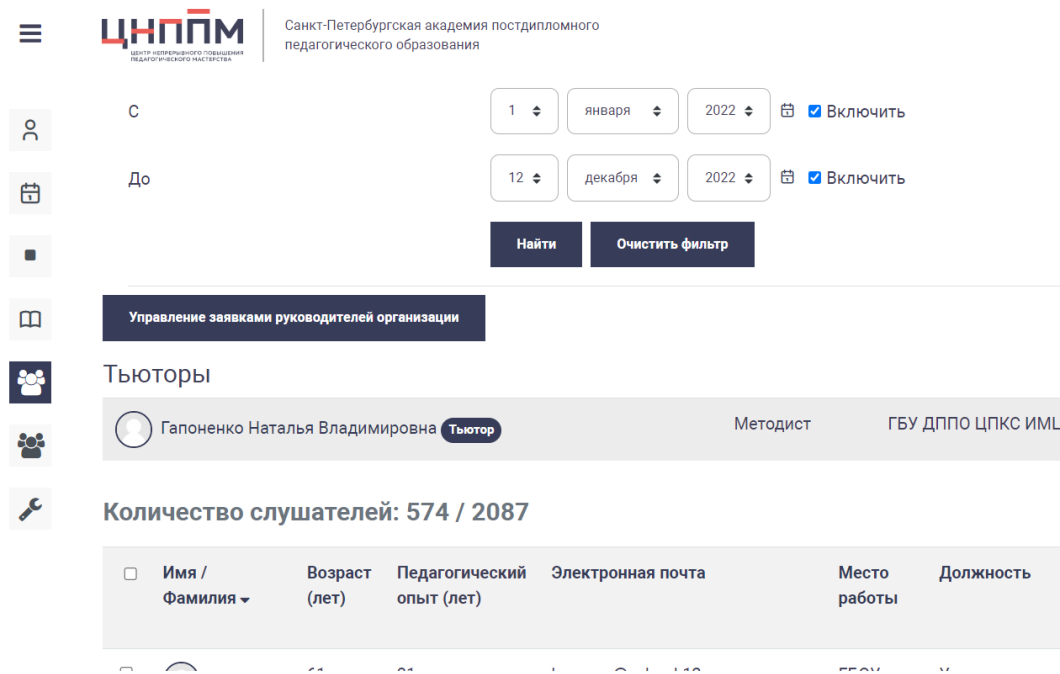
ЦНППМ
ЦЕНТР НЕПРЕРЫВНОГО ПОВЫШЕНИЯ ПЕДАГОГИЧЕСКОГО МАСТЕРСТВА

Санкт-Петербургская академия постдипломного педагогического образования

С 1 января 2022 Включить

До 12 декабря 2022 Включить

Найти Очистить фильтр

Управление заявками руководителей организации

Тьюторы

Гапоненко Наталья Владимировна Тьютор Методист ГБУ ДППО ЦПКС ИМL

Количество слушателей: 574 / 2087

| Имя / Фамилия | Возраст (лет) | Педагогический опыт (лет) | Электронная почта | Место работы | Должность |
|---|---|---|---|---|---|
| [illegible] | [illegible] | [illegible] | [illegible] | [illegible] | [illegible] |